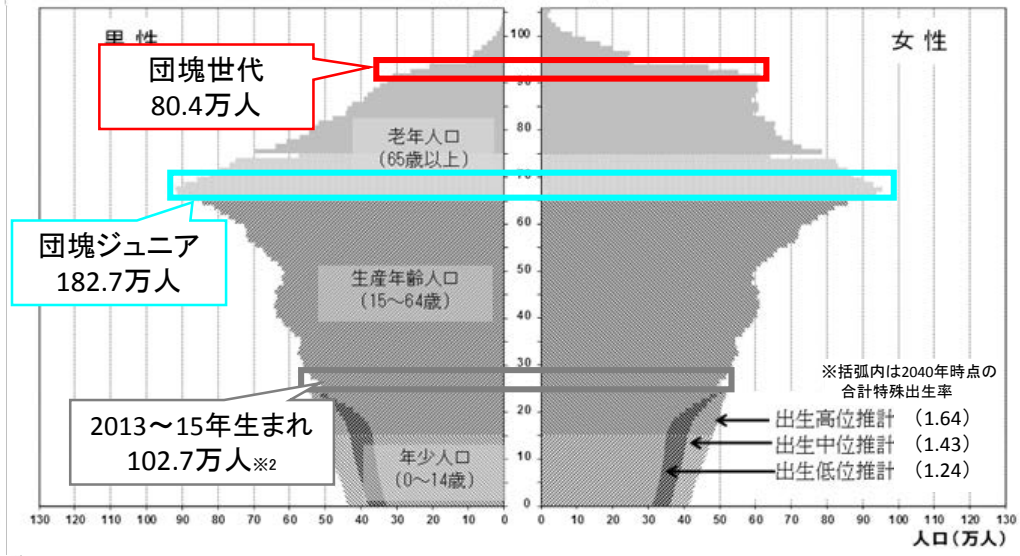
男性

女性

団塊世代
80.4万人

団塊ジュニア
182.7万人

2013～15年生まれ
102.7万人※2

老年人口
（65歳以上）

生産年齢人口
（15～64歳）

年少人口
（0～14歳）

※括弧内は2040年時点の合計特殊出生率

出生高位推計 （1.64）
出生中位推計 （1.43）
出生低位推計 （1.24）

100
90
80
70
60
50
40
30
20
10
0

130 120 110 100 90 80 70 60 50 40 30 20 10 0

0 10 20 30 40 50 60 70 80 90 100 110 120 130

人口（万人）